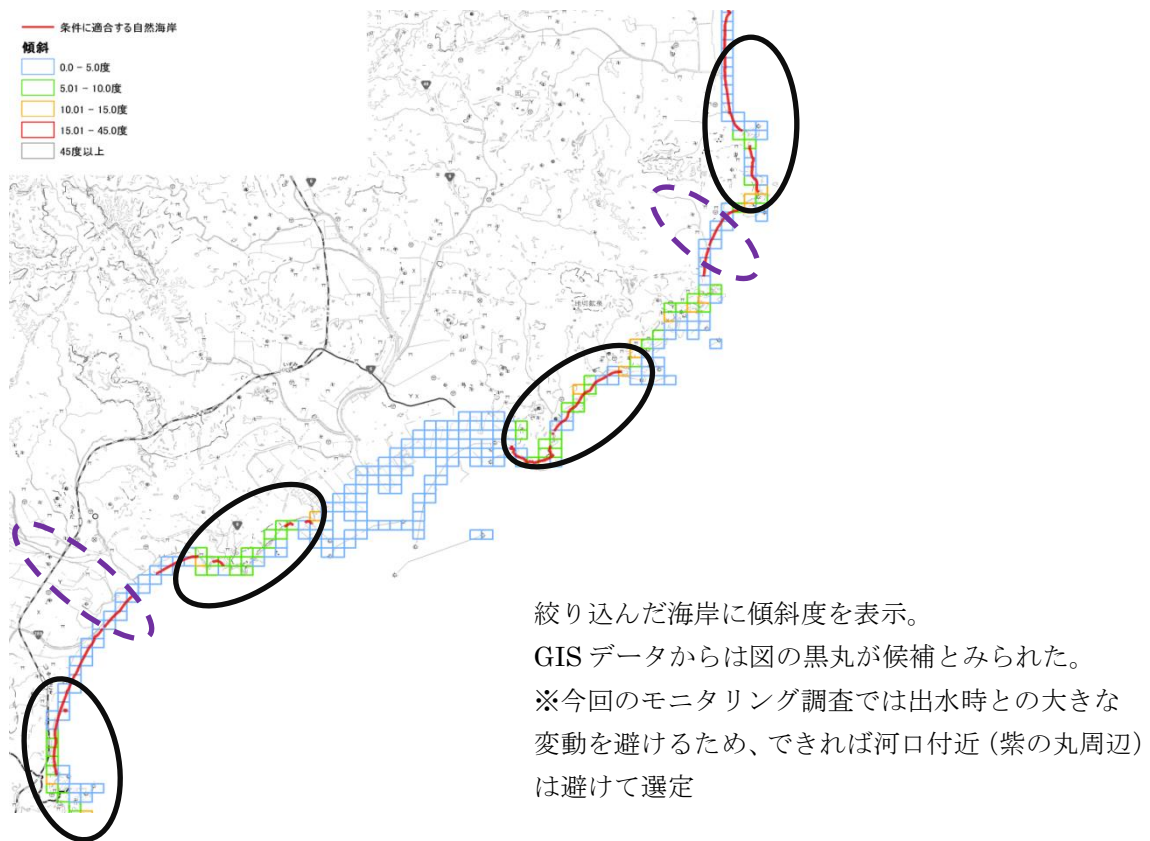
条件に適合する自然海岸
傾斜
0.0 - 5.0度
5.01 - 10.0度
10.01 - 15.0度
15.01 - 45.0度
45度以上

絞り込んだ海岸に傾斜度を表示。
GISデータからは図の黒丸が候補とみられた。
※今回のモニタリング調査では出水時との大きな変動を避けるため、できれば河口付近（紫の丸周辺）は避けて選定